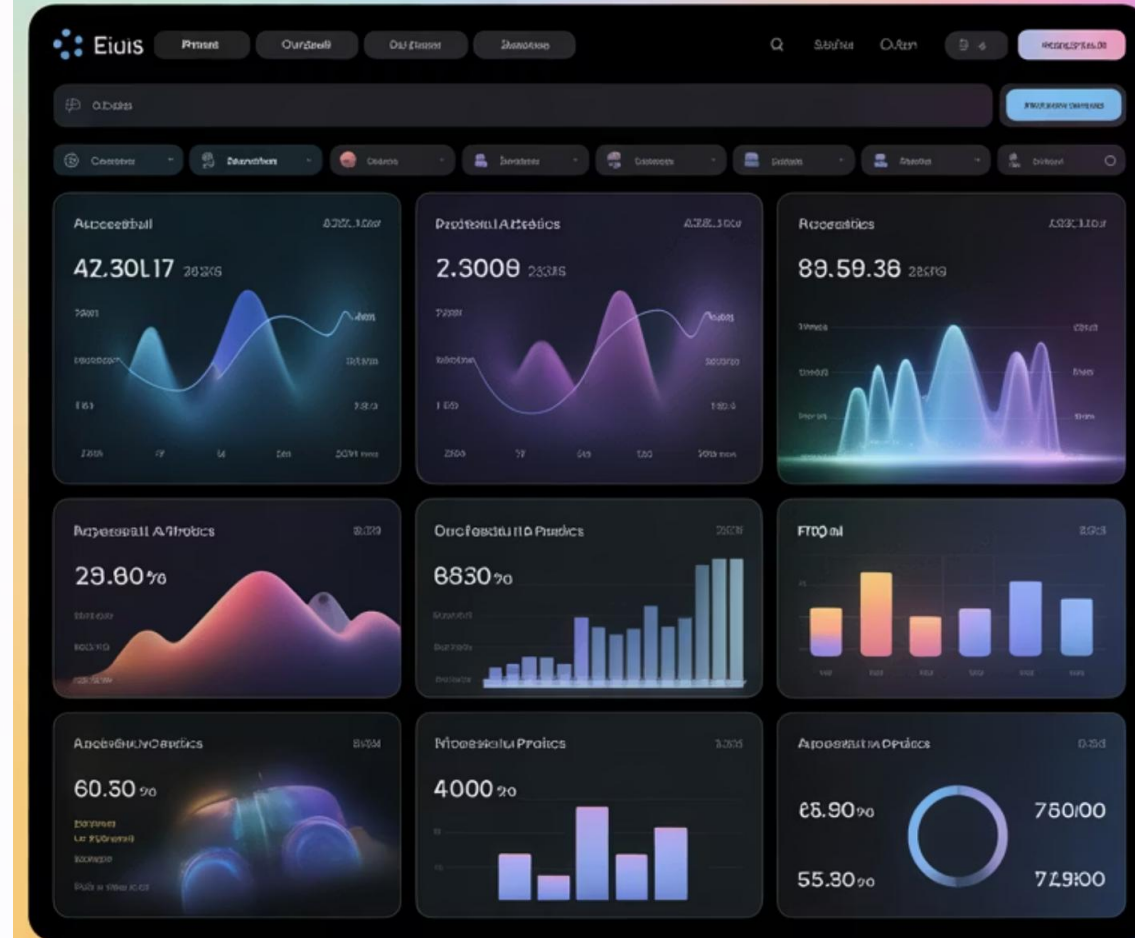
Eiuis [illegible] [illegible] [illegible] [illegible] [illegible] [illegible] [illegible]

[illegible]

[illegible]

Aucoestbal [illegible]
42.30L17 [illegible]

Profesul Altretics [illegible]
2.3008 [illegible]

Rocoestics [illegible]
89.59.38 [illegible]

Ar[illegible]euall Altrotics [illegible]
29.60%

Oucfeadu llo Pradics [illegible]
6830%

FTQQ al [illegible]

AbcebauvOsatics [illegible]
60.30%

Mocestalu Prolics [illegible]
4000%

Auoestilu Orulics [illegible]
65.90%
55.30%
760100
729100